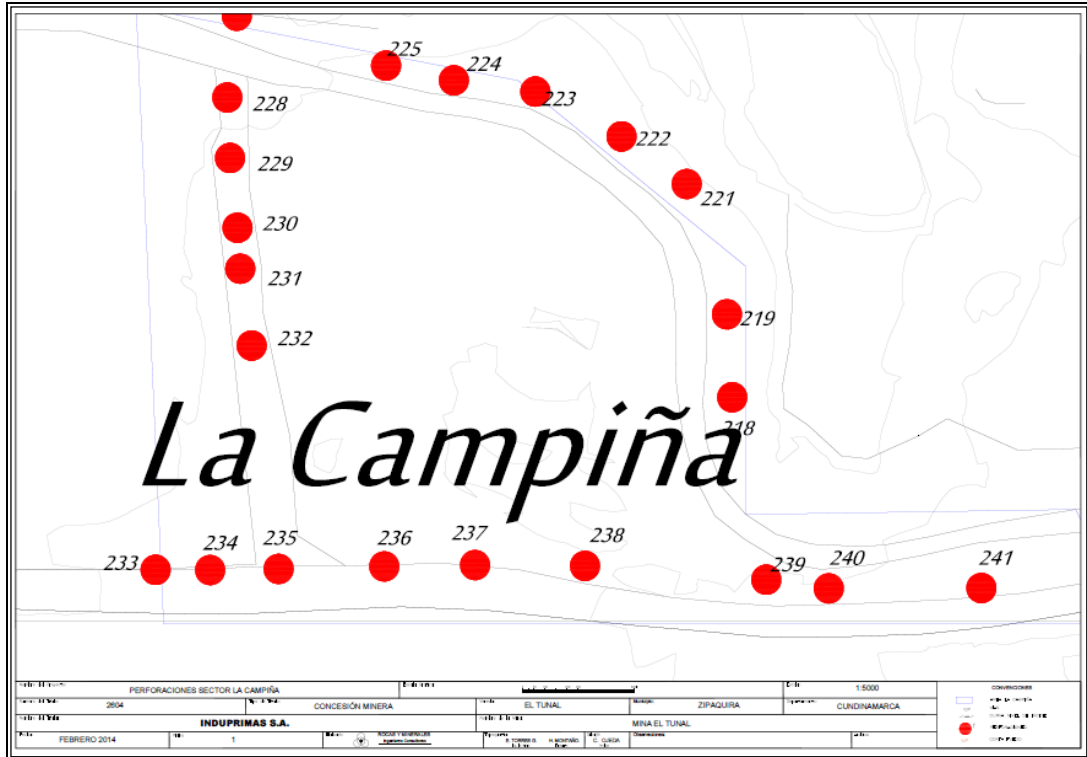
225
224
223
228
222
229
221
230
231
219
232
La Campiña
218
233
234
235
236
237
238
239
240
241

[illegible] PERFORACIONES SECTOR LA CAMPIÑA
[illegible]
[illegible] 1:5000
CONVENCIONES
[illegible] 2604
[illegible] CONCESIÓN MINERA
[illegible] EL TUNAL
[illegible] ZIPAQUIRA
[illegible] CUNDINAMARCA
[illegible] INDUPRIMAS S.A.
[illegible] MINA EL TUNAL
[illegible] FEBRERO 2014
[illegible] 1
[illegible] ROCAS Y MINERALES
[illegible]